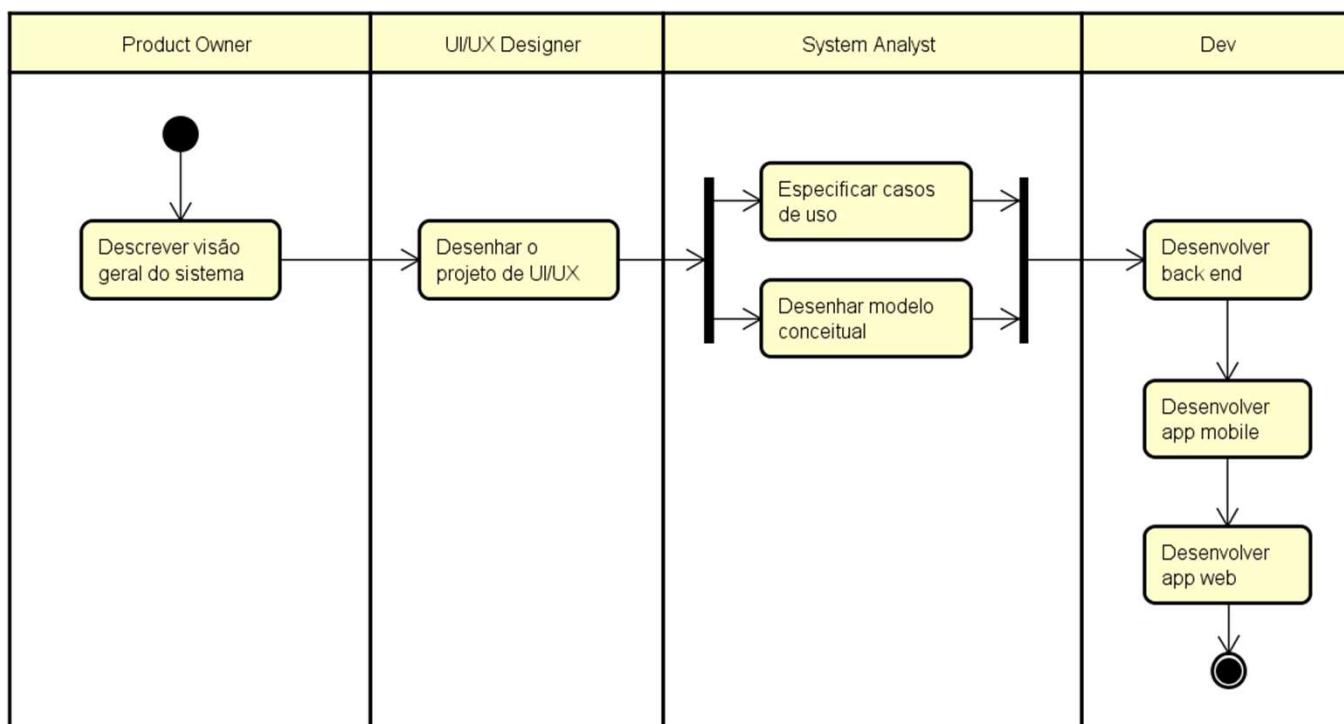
Product Owner

UI/UX Designer

System Analyst

Dev

Descrever visão geral do sistema

Desenhar o projeto de UI/UX

Especificar casos de uso

Desenhar modelo conceitual

Desenvolver back end

Desenvolver app mobile

Desenvolver app web